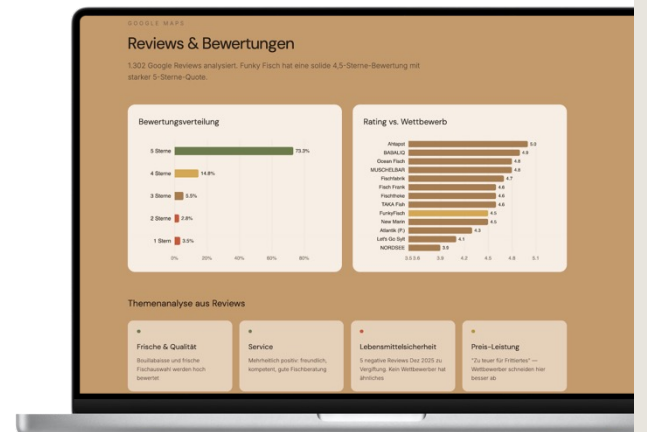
GOOGLE MAPS

Reviews & Bewertungen

1.302 Google Reviews analysiert. Funky Fisch hat eine solide 4,5-Sterne-Bewertung mit starker 5-Sterne-Quote.

Bewertungsverteilung

5 Sterne 73.3%
4 Sterne 14.8%
3 Sterne 5.5%
2 Sterne 2.8%
1 Stern 3.5%

0% 20% 40% 60% 80%

Rating vs. Wettbewerb

Ahlapol 5.0
BASALIO 4.9
Ocean Fisch 4.8
MUSCHELBAR 4.8
Fischfabrik 4.7
Fisch Frank 4.6
Fischfreie 4.6
TAKA Fish 4.6
FunkyFisch 4.5
New Marin 4.5
Atlantik (F.) 4.3
Let's Go Sylt 4.1
NORDSEE 3.9

3.5 3.6 3.9 4.2 4.5 4.8 5.1

Themenanalyse aus Reviews

Frische & Qualität
Bouillabaisse und frische Fischauswahl werden hoch bewertet

Service
Mehrheitlich positiv: freundlich, kompetent, gute Fischberatung

Lebensmittelsicherheit
5 negative Reviews Dez 2025 zu Vergiftung. Kein Wettbewerber hat ähnliches

Preis-Leistung
"Zu teuer für Frittiertes" — Wettbewerber schneiden hier besser ab